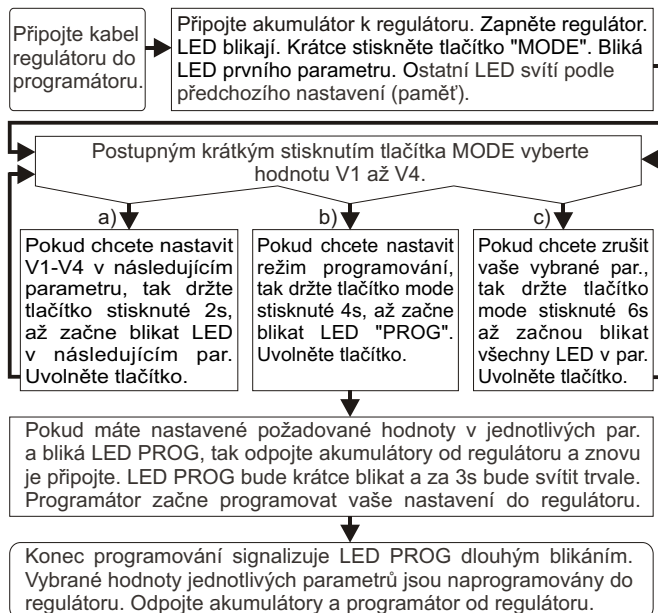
Připojte kabel regulátoru do programátoru.

Připojte akumulátor k regulátoru. Zapněte regulátor. LED blikají. Krátce stiskněte tlačítko "MODE". Bliká LED prvního parametru. Ostatní LED svítí podle předchozího nastavení (paměť).

Postupným krátkým stisknutím tlačítka MODE vyberte hodnotu V1 až V4.

a)

Pokud chcete nastavit V1-V4 v následujícím parametru, tak držte tlačítko stisknuté 2s, až začne blikat LED v následujícím par. Uvolněte tlačítko.

b)

Pokud chcete nastavit režim programování, tak držte tlačítko mode stisknuté 4s, až začne blikat LED "PROG". Uvolněte tlačítko.

c)

Pokud chcete zrušit vaše vybrané par., tak držte tlačítko mode stisknuté 6s až začnou blikat všechny LED v par. Uvolněte tlačítko.

Pokud máte nastavené požadované hodnoty v jednotlivých par. a bliká LED PROG, tak odpojte akumulátory od regulátoru a znovu je připojte. LED PROG bude krátce blikat a za 3s bude svítit trvale. Programátor začne programovat vaše nastavení do regulátoru.

Konec programování signalizuje LED PROG dlouhým blikáním. Vybrané hodnoty jednotlivých parametrů jsou naprogramovány do regulátoru. Odpojte akumulátory a programátor od regulátoru.